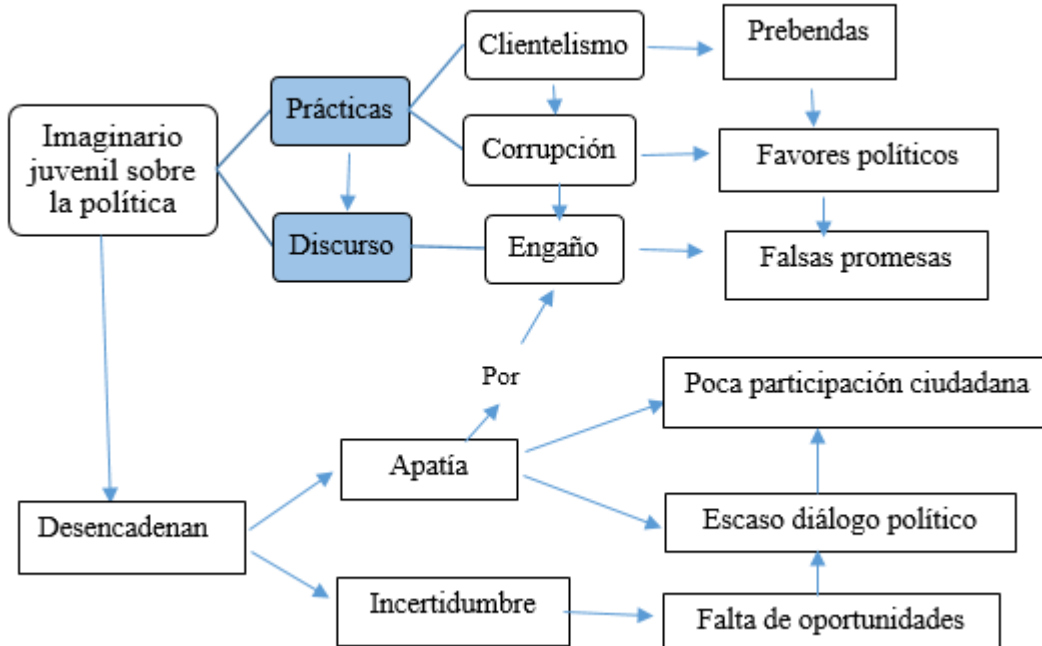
Imaginario juvenil sobre la política

Prácticas

Discurso

Clientelismo

Corrupción

Engaño

Prebendas

Favores políticos

Falsas promesas

Por

Poca participación ciudadana

Desencadenan

Apatía

Escaso diálogo político

Incertidumbre

Falta de oportunidades